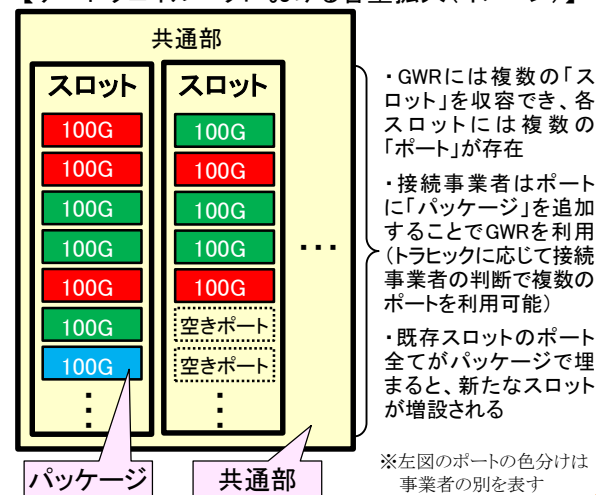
【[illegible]】

共通部

スロット

100G
100G
100G
100G
100G
100G
100G
⋮

スロット

100G
100G
100G
100G
100G
空きポート
空きポート
⋮

・・・

パッケージ

共通部

・GWRには複数の「スロット」を収容でき、各スロットには複数の「ポート」が存在

・接続事業者はポートに「パッケージ」を追加することでGWRを利用（トラヒックに応じて接続事業者の判断で複数のポートを利用可能）

・既存スロットのポート全てがパッケージで埋まると、新たなスロットが増設される

※左図のポートの色分けは事業者の別を表す